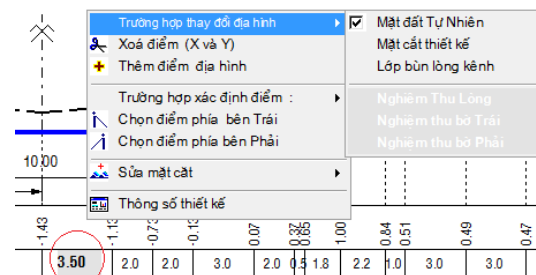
Trường hợp thay đổi địa hình
Xoá điểm (X và Y)
Thêm điểm địa hình
Trường hợp xác định điểm :
Chọn điểm phía bên Trái
Chọn điểm phía bên Phải
Sửa mặt cắt
Thông số thiết kế

Mặt đất Tự Nhiên
Mặt cắt thiết kế
Lớp bùn lòng kênh
Nghiệm Thu Lòng
Nghiệm thu bờ Trái
Nghiệm thu bờ Phải

10.00
-1.43
-1.13
-0.73
-0.53
-0.13
0.07
0.37
0.65
1.00
0.84
0.51
0.49
0.47
3.50
2.0
2.0
3.0
2.0
0.5
1.8
2.2
1.0
3.0
3.0